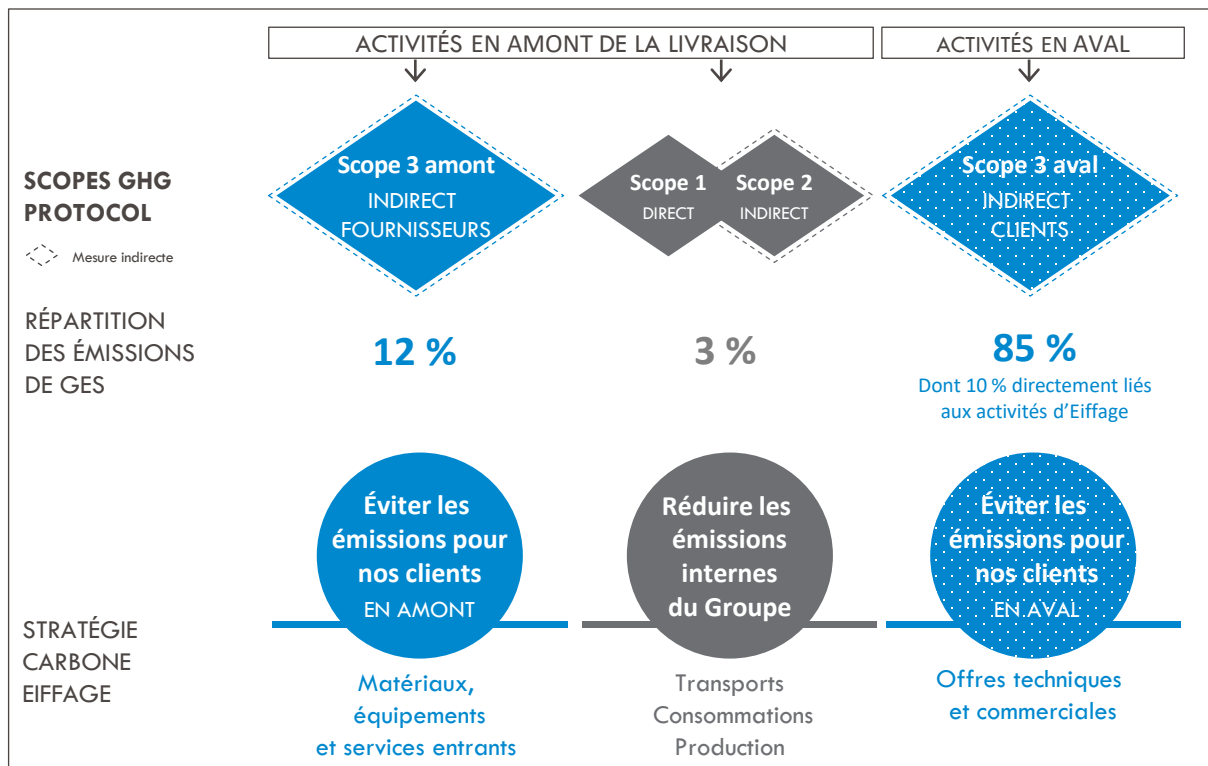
ACTIVITÉS EN AMONT DE LA LIVRAISON

ACTIVITÉS EN AVAL

SCOPES GHG PROTOCOL

Mesure indirecte

Scope 3 amont
INDIRECT FOURNISSEURS

Scope 1
DIRECT

Scope 2
INDIRECT

Scope 3 aval
INDIRECT CLIENTS

RÉPARTITION DES ÉMISSIONS DE GES

12 %

3 %

85 %
Dont 10 % directement liés aux activités d'Eiffage

STRATÉGIE CARBONE EIFFAGE

Éviter les émissions pour nos clients
EN AMONT

Réduire les émissions internes du Groupe

Éviter les émissions pour nos clients
EN AVAL

Matériaux, équipements et services entrants

Transports
Consommations
Production

Offres techniques et commerciales